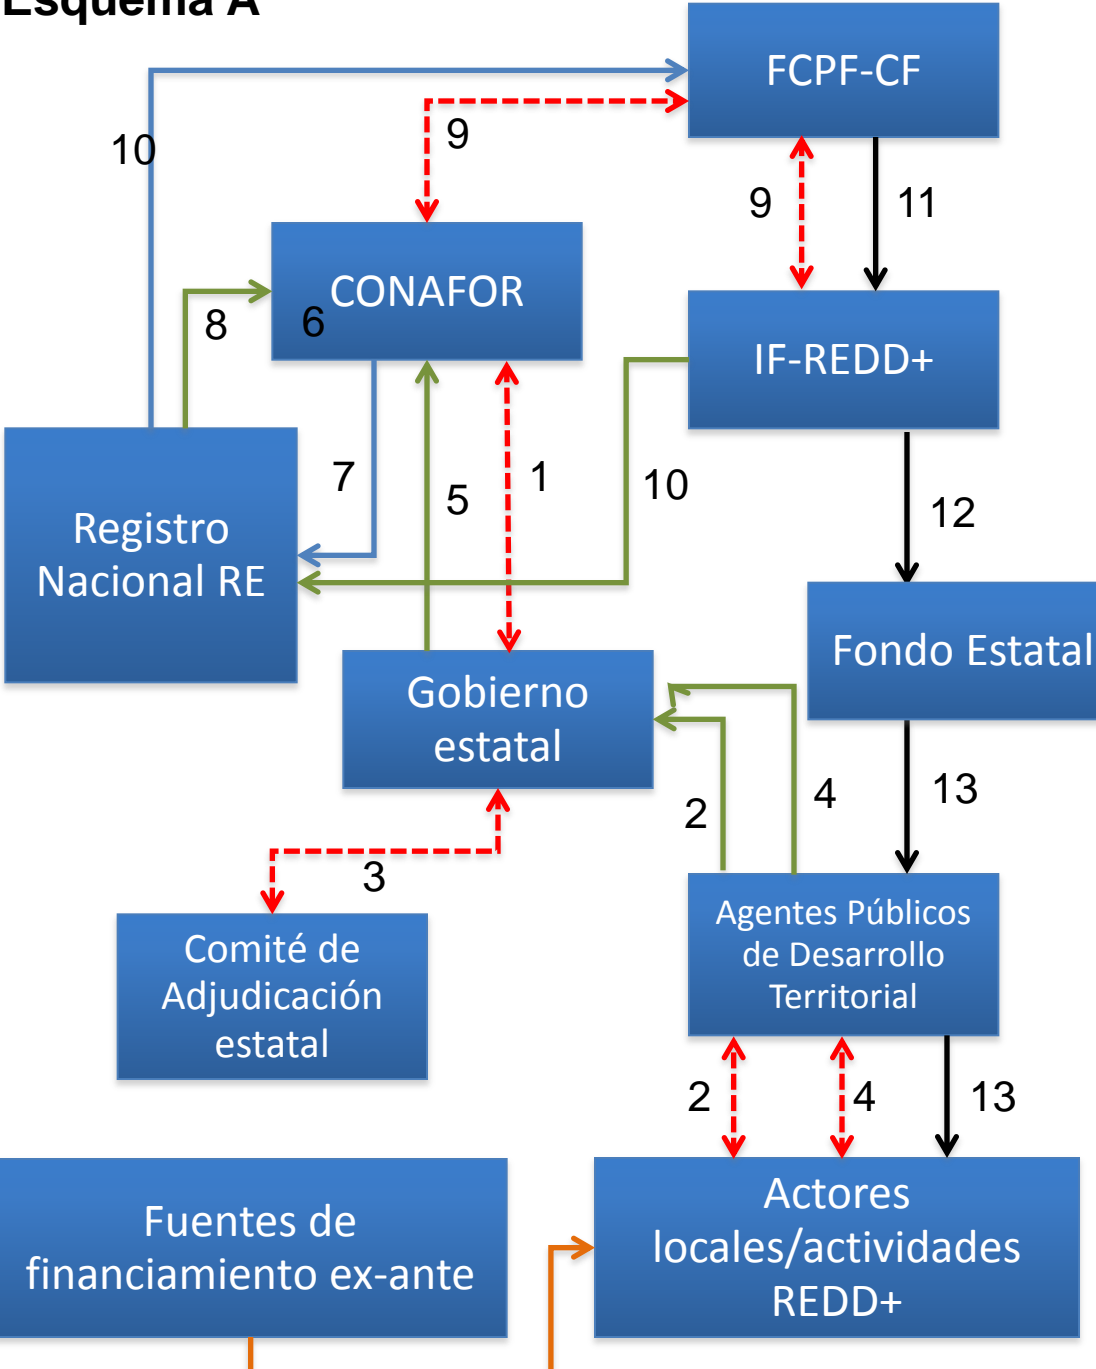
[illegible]

FCPF-CF

10

9

9

11

CONAFOR

8

6

IF-REDD+

Registro Nacional RE

7

5

1

10

12

Fondo Estatal

Gobierno estatal

2

4

13

3

Comité de Adjudicación estatal

Agentes Públicos de Desarrollo Territorial

2

4

13

Fuentes de financiamiento ex-ante

Actores locales/actividades REDD+